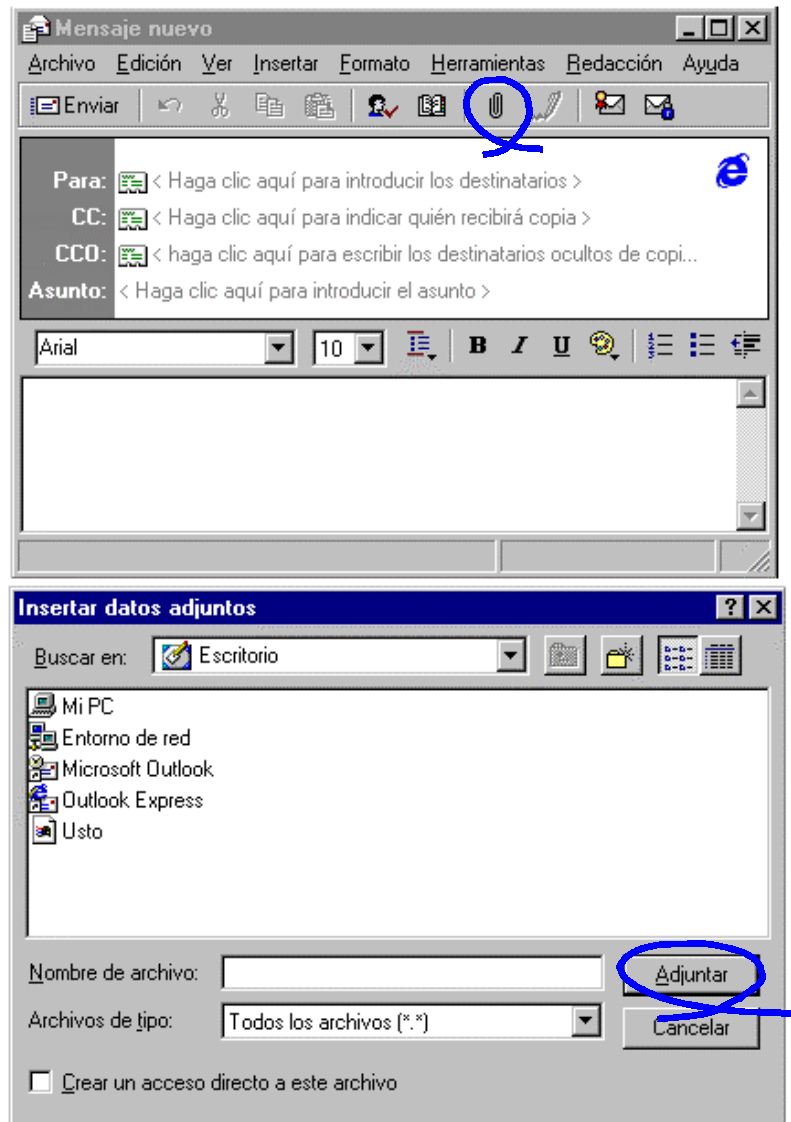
Mensaje nuevo

Archivo Edición Ver Insertar Formato Herramientas Redacción Ayuda

Enviar

Para: < Haga clic aquí para introducir los destinatarios >
CC: < Haga clic aquí para indicar quién recibirá copia >
CCO: < haga clic aquí para escribir los destinatarios ocultos de copi...
Asunto: < Haga clic aquí para introducir el asunto >

Arial 10 B I U

Insertar datos adjuntos

Buscar en: Escritorio

Mi PC
Entorno de red
Microsoft Outlook
Outlook Express
Usto

Nombre de archivo:
Archivos de tipo: Todos los archivos (*.*)

Adjuntar
Cancelar

Crear un acceso directo a este archivo